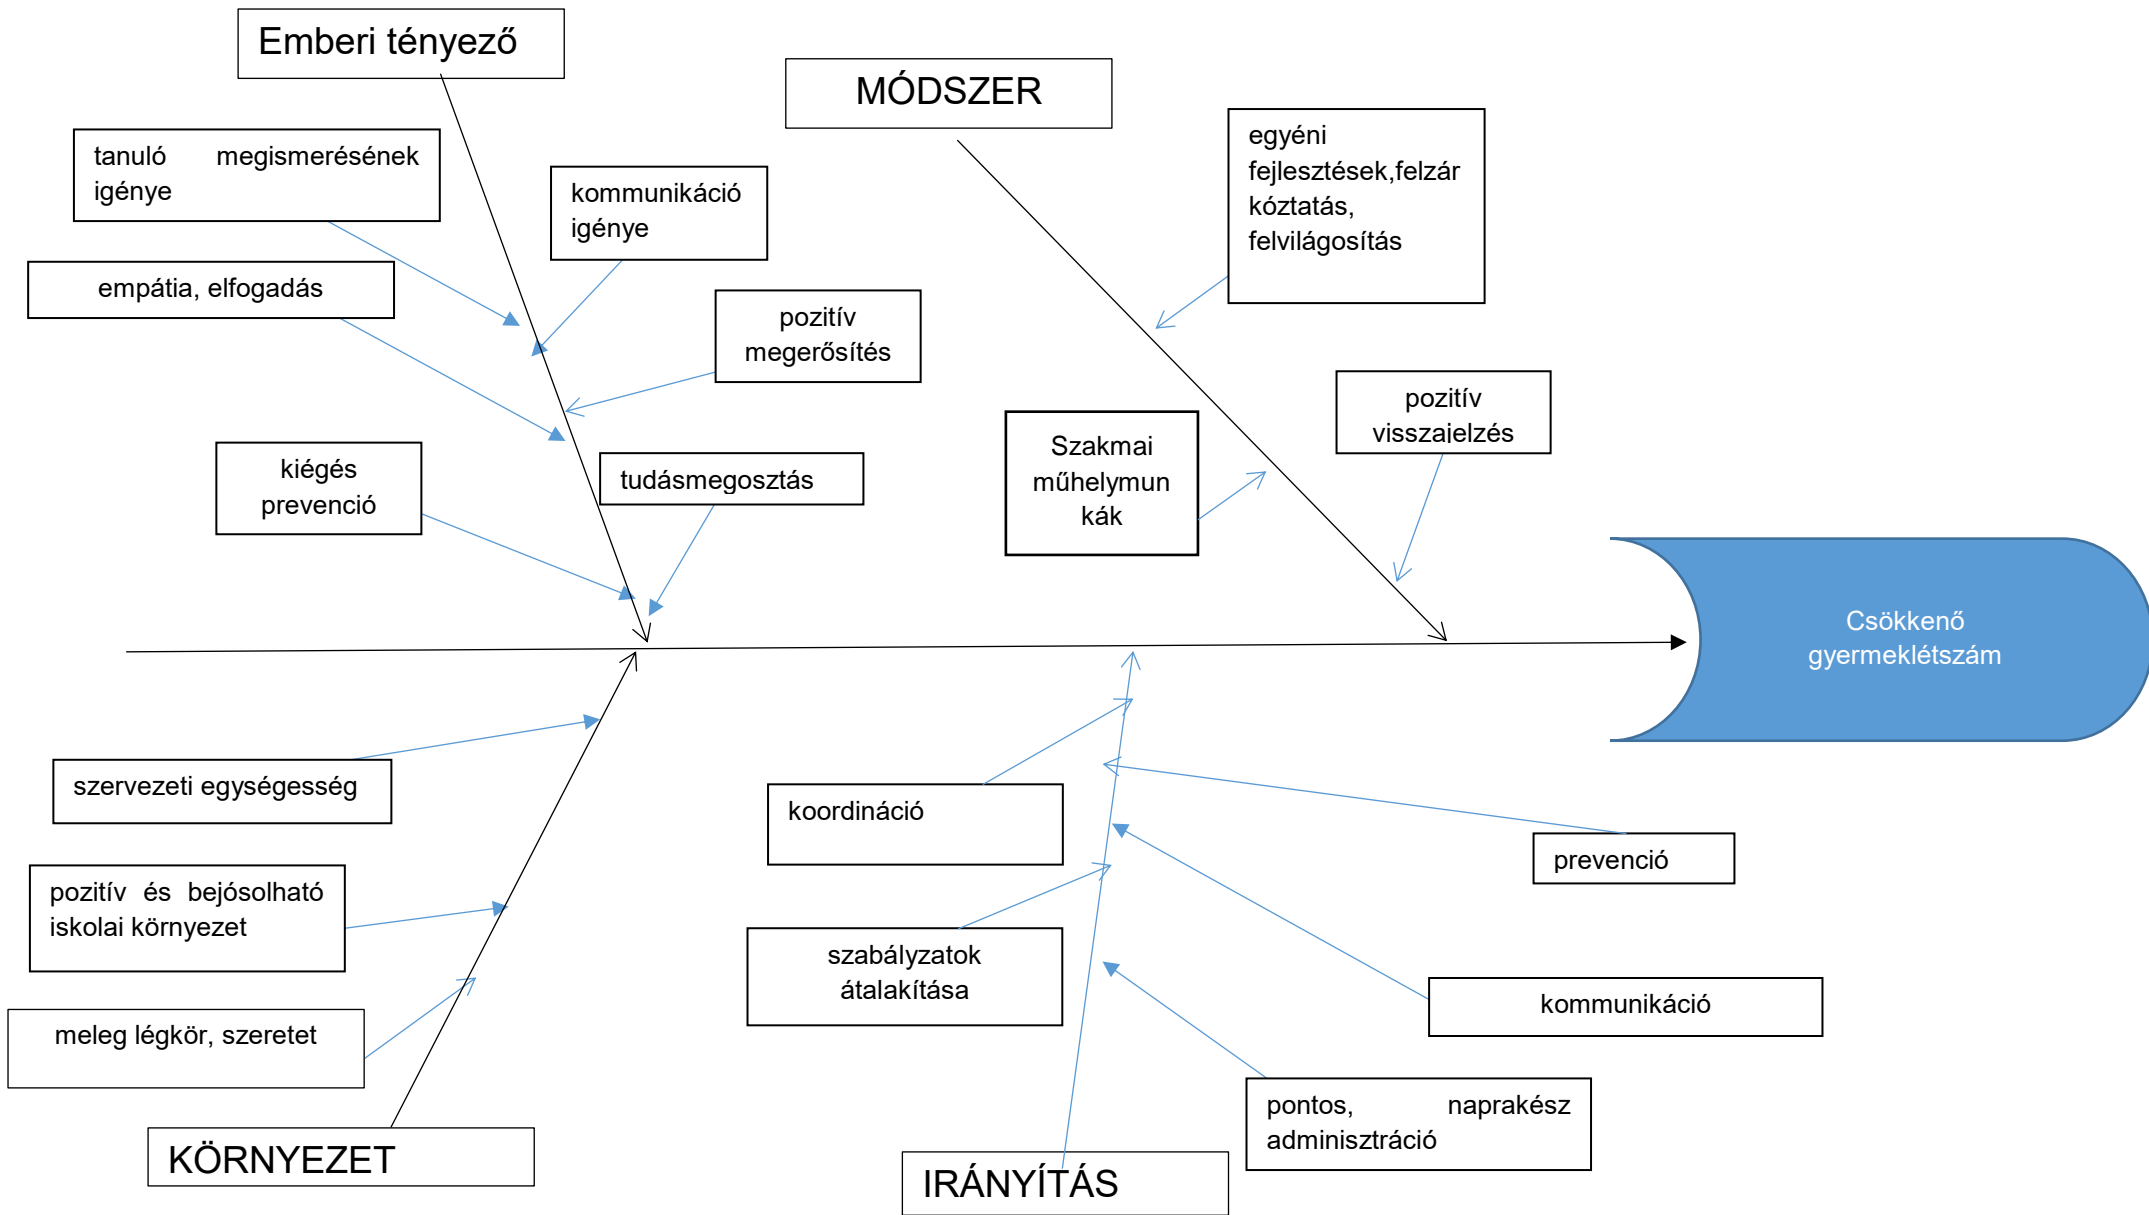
Emberi tényező

MÓDSZER

tanuló megismerésének igénye

kommunikáció igénye

egyéni fejlesztések,felzárkóztatás, felvilágosítás

empátia, elfogadás

pozitív megerősítés

pozitív visszajelzés

kiégés prevenció

tudásmegosztás

Szakmai műhelymunkák

Csökkenő gyermeklétszám

szervezeti egységesség

koordináció

prevenció

pozitív és bejósolható iskolai környezet

szabályzatok átalakítása

kommunikáció

meleg légkör, szeretet

pontos, naprakész adminisztráció

KÖRNYEZET

IRÁNYÍTÁS